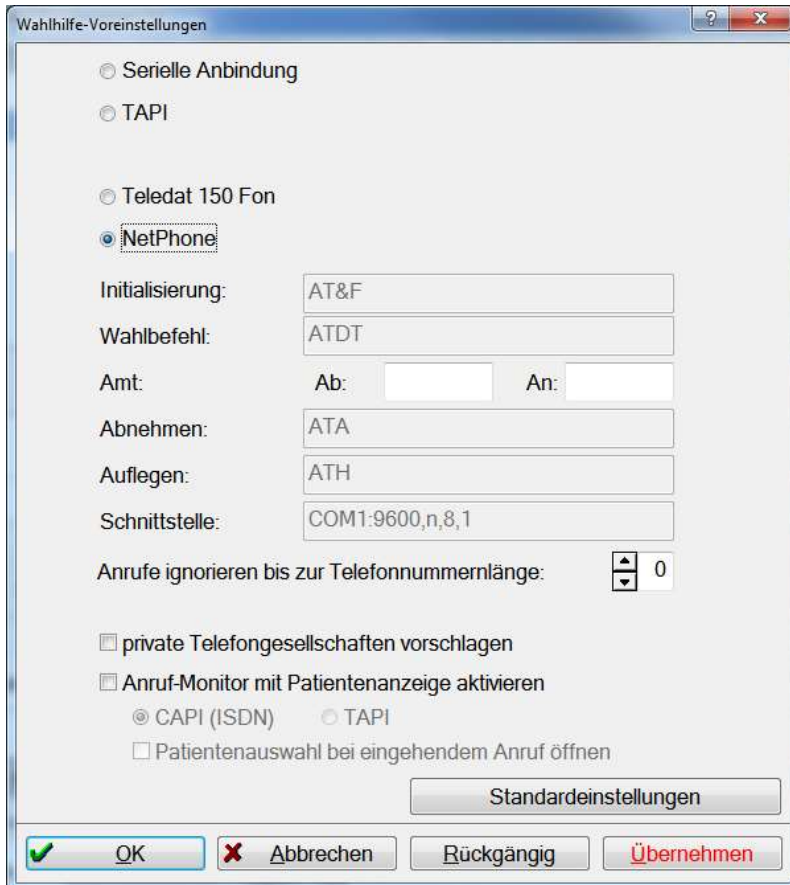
Wahlhilfe-Voreinstellungen

? X

Serielle Anbindung

TAPI

Teledat 150 Fon

NetPhone

Initialisierung: AT&F

Wahlbefehl: ATDT

Amt: Ab: An:

Abnehmen: ATA

Auflegen: ATH

Schnittstelle: COM1:9600,n,8,1

Anrufe ignorieren bis zur Telefonnummernlänge: 0

private Telefongesellschaften vorschlagen

Anruf-Monitor mit Patientenanzeige aktivieren

CAPI (ISDN) TAPI

Patientenauswahl bei eingehendem Anruf öffnen

Standardeinstellungen

OK Abbrechen Rückgängig Übernehmen